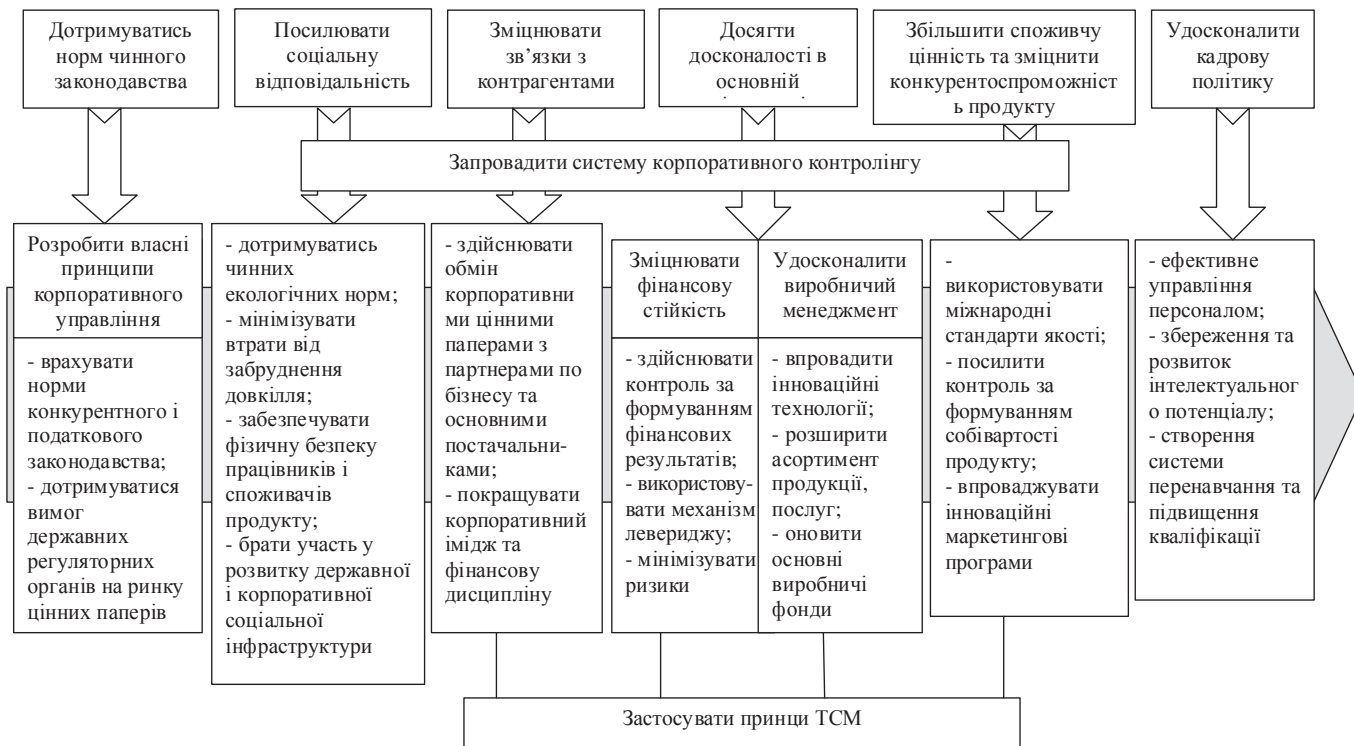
Дотримуватись норм чинного законодавства

Посилювати соціальну відповідальність

Зміцнювати зв'язки з контрагентами

Досягти досконалості в основній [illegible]

Збільшити споживчу цінність та зміцнити конкурентоспроможність продукту

Удосконалити кадрову політику

Запровадити систему корпоративного контролінгу

Розробити власні принципи корпоративного управління

- врахувати норми конкурентного і податкового законодавства;
- дотримуватися вимог державних регуляторних органів на ринку цінних паперів

- дотримуватись чинних екологічних норм;
- мінімізувати втрати від забруднення довкілля;
- забезпечувати фізичну безпеку працівників і споживачів продукту;
- брати участь у розвитку державної і корпоративної соціальної інфраструктури

- здійснювати обмін корпоративними цінними паперами з партнерами по бізнесу та основними постачальниками;
- покращувати корпоративний імідж та фінансову дисципліну

Зміцнювати фінансову стійкість

- здійснювати контроль за формуванням фінансових результатів;
- використовувати механізм левериджу;
- мінімізувати ризики

Удосконалити виробничий менеджмент

- впровадити інноваційні технології;
- розширити асортимент продукції, послуг;
- оновити основні виробничі фонди

- використовувати міжнародні стандарти якості;
- посилити контроль за формуванням собівартості продукту;
- впроваджувати інноваційні маркетингові програми

- ефективне управління персоналом;
- збереження та розвиток інтелектуального потенціалу;
- створення системи перенавчання та підвищення кваліфікації

Застосувати принци ТСМ